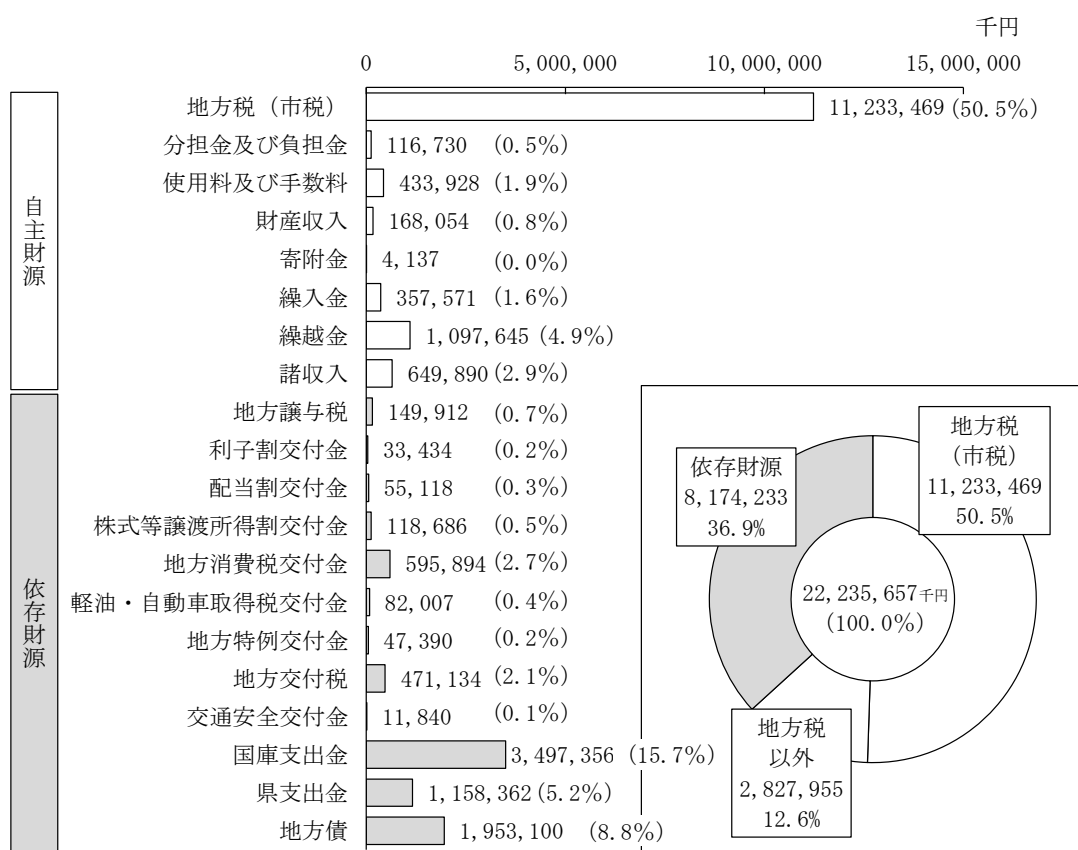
千円

0 5,000,000 10,000,000 15,000,000

自主財源

地方税（市税） 11,233,469 (50.5%)
分担金及び負担金 116,730 (0.5%)
使用料及び手数料 433,928 (1.9%)
財産収入 168,054 (0.8%)
寄附金 4,137 (0.0%)
繰入金 357,571 (1.6%)
繰越金 1,097,645 (4.9%)
諸収入 649,890 (2.9%)

依存財源

地方譲与税 149,912 (0.7%)
利子割交付金 33,434 (0.2%)
配当割交付金 55,118 (0.3%)
株式等譲渡所得割交付金 118,686 (0.5%)
地方消費税交付金 595,894 (2.7%)
軽油・自動車取得税交付金 82,007 (0.4%)
地方特例交付金 47,390 (0.2%)
地方交付税 471,134 (2.1%)
交通安全交付金 11,840 (0.1%)
国庫支出金 3,497,356 (15.7%)
県支出金 1,158,362 (5.2%)
地方債 1,953,100 (8.8%)

依存財源
8,174,233
36.9%

地方税
(市税)
11,233,469
50.5%

22,235,657千円
(100.0%)

地方税
以外
2,827,955
12.6%